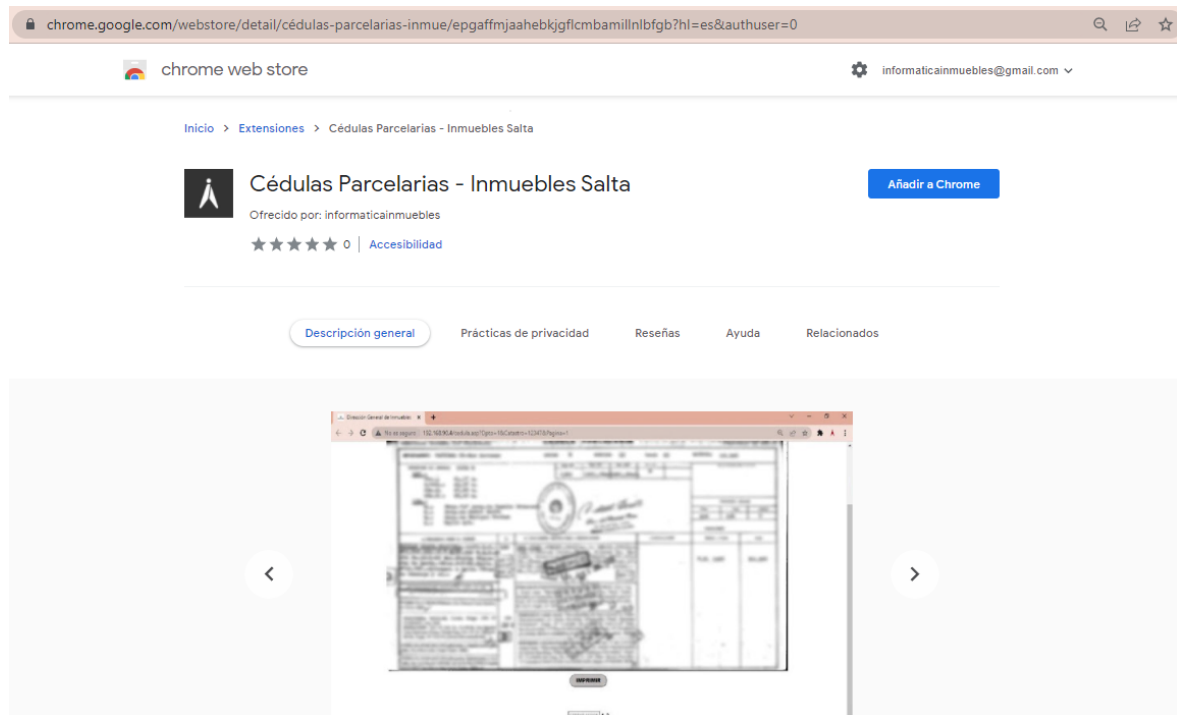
chrome.google.com/webstore/detail/cédulas-parcelarias-inmue/epgaffmjaahebkjgflcmbamillnlbfgb?hl=es&authuser=0

chrome web store

informaticainmuebles@gmail.com

Inicio > Extensiones > Cédulas Parcelarias - Inmuebles Salta

Cédulas Parcelarias - Inmuebles Salta

Ofrecido por: informaticainmuebles

0 | Accesibilidad

Añadir a Chrome

Descripción general

Prácticas de privacidad

Reseñas

Ayuda

Relacionados

Dirección General de Inmuebles

No es seguro

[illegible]

IMPRIMIR